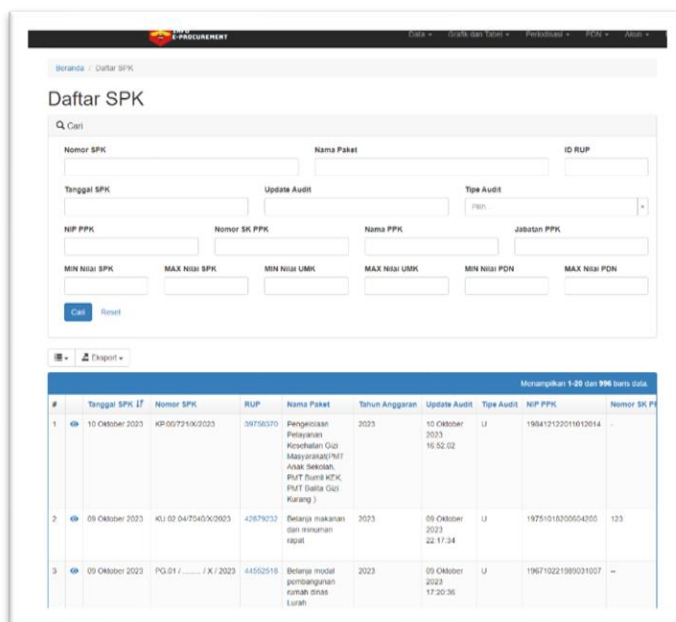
INFO E-PROCUREMENT

Data ▾ Grafik dan Tabel ▾ Periodisasi ▾ PDN ▾ Akun ▾

Beranda / Daftar SPK

Daftar SPK

Cari

Nomor SPK

Nama Paket

ID RUP

Tanggal SPK

Update Audit

Tipe Audit

Pilih

NIP PPK

Nomor SK PPK

Nama PPK

Jabatan PPK

MIN Nilai SPK

MAX Nilai SPK

MIN Nilai UMK

MAX Nilai UMK

MIN Nilai PDN

MAX Nilai PDN

Cari

Reset

Export ▾

Menampilkan 1-20 dari 996 baris data.

| # | | Tanggal SPK | Nomor SPK | RUP | Nama Paket | Tahun Anggaran | Update Audit | Tipe Audit | NIP PPK | Nomor SK P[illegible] |
|---|---|---|---|---|---|---|---|---|---|---|
| 1 | | 10 Oktober 2023 | KP.00/721/X/2023 | 39756370 | Pengelolaan Pelayanan Kesehatan Gizi Masyarakat(PMT Anak Sekolah, PMT Bumil KEK, PMT Balita Gizi Kurang ) | 2023 | 10 Oktober 2023 16:52:02 | U | 198412122011012014 | - |
| 2 | | 09 Oktober 2023 | KU.02.04/7040/X/2023 | 42879232 | Belanja makanan dan minuman rapat | 2023 | 09 Oktober 2023 22:17:34 | U | 197510182006041200 | 123 |
| 3 | | 09 Oktober 2023 | PG.01 / ....... / X / 2023 | 44552516 | Belanja modal pembangunan rumah dinas Lurah | 2023 | 09 Oktober 2023 17:20:36 | U | 196710221989031007 | -- |